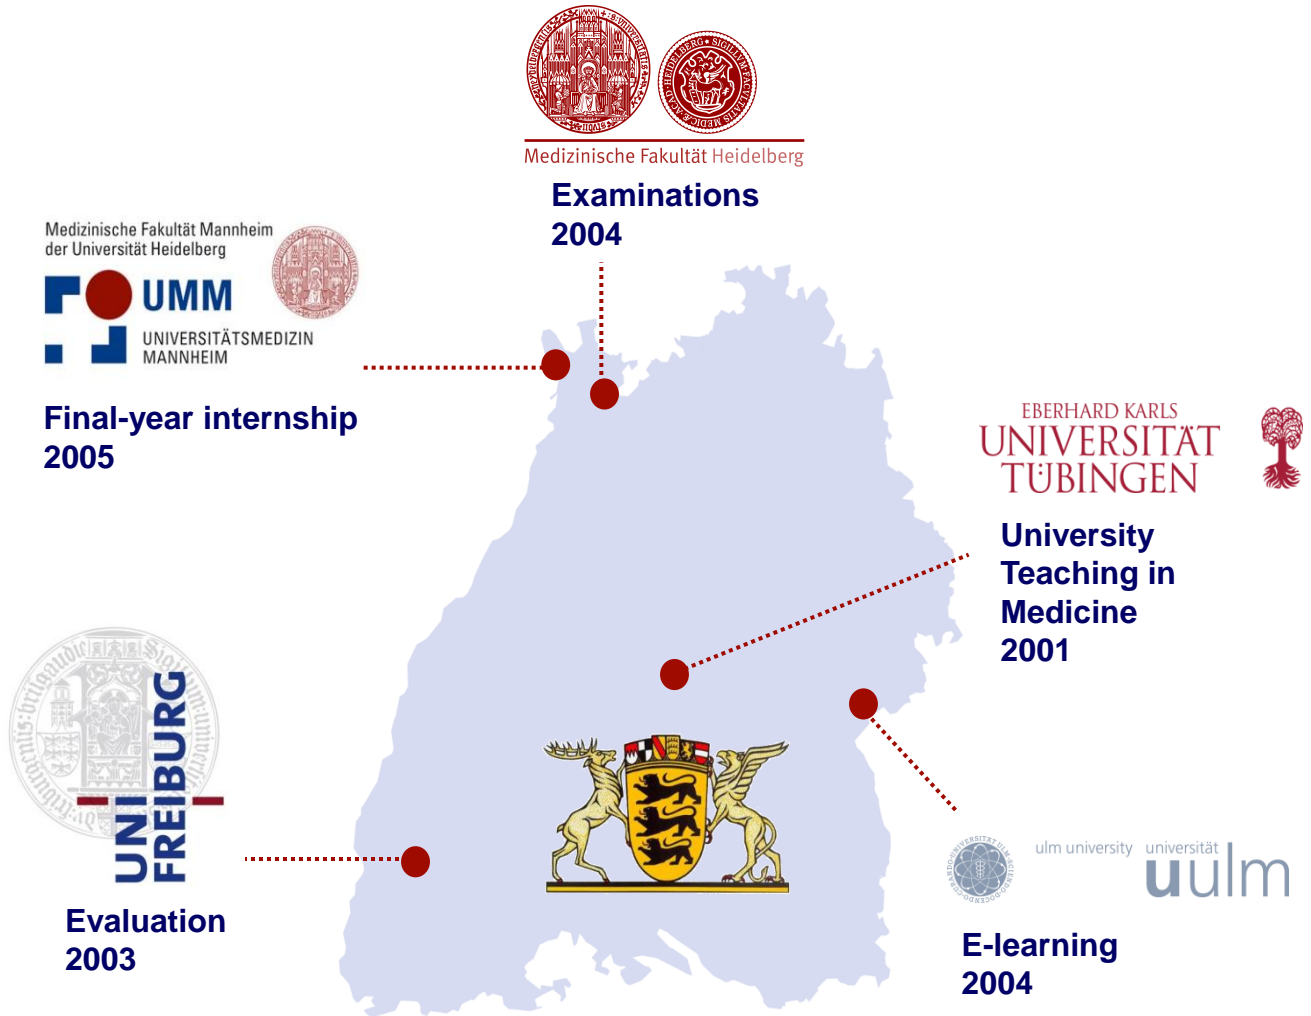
Medizinische Fakultät Heidelberg

Examinations
2004

Medizinische Fakultät Mannheim
der Universität Heidelberg

UMM
UNIVERSITÄTSMEDIZIN
MANNHEIM

Final-year internship
2005

EBERHARD KARLS
UNIVERSITÄT
TÜBINGEN

University
Teaching in
Medicine
2001

UNI
FREIBURG

Evaluation
2003

ulm university universität
uulm

E-learning
2004